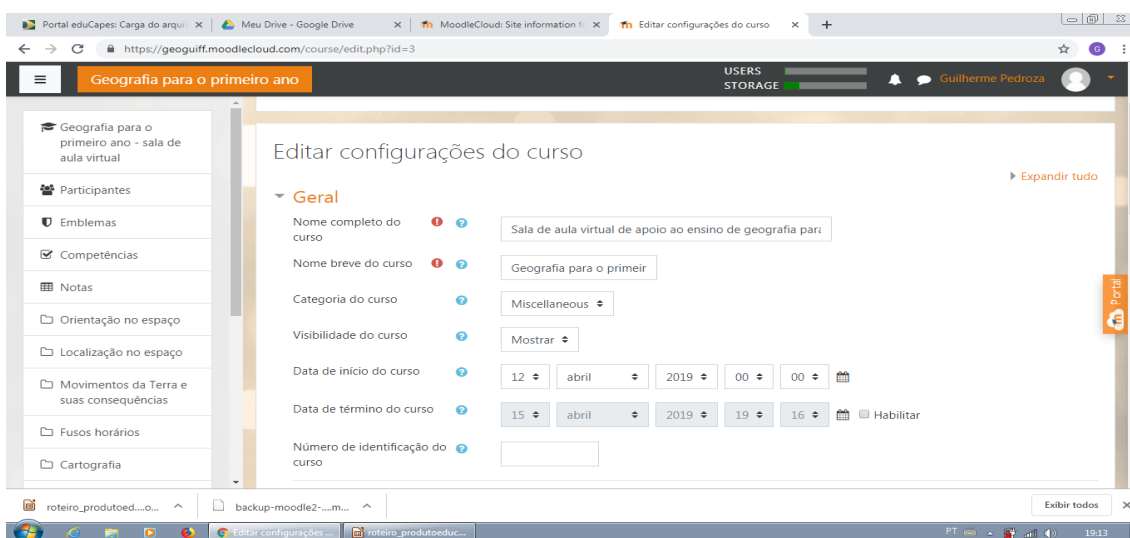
Portal eduCapes: Carga do arqui ×
Meu Drive - Google Drive ×
MoodleCloud: Site information f ×
Editar configurações do curso ×
+

https://geoguiff.moodlecloud.com/course/edit.php?id=3

Geografia para o primeiro ano
USERS
STORAGE
Guilherme Pedroza

Geografia para o primeiro ano - sala de aula virtual
Participantes
Emblemas
Competências
Notas
Orientação no espaço
Localização no espaço
Movimentos da Terra e suas consequências
Fusos horários
Cartografia

Editar configurações do curso

Expandir tudo

Geral

Nome completo do curso
Sala de aula virtual de apoio ao ensino de geografia para

Nome breve do curso
Geografia para o primeir

Categoria do curso
Miscellaneous

Visibilidade do curso
Mostrar

Data de início do curso
12 abril 2019 00 00

Data de término do curso
15 abril 2019 19 16 Habilitar

Número de identificação do curso

Portal

roteiro_produtoed....o
backup-moodle2-....m...
Exibir todos

Editar configurações ...
roteiro_produtoeduc...
PT
19:13